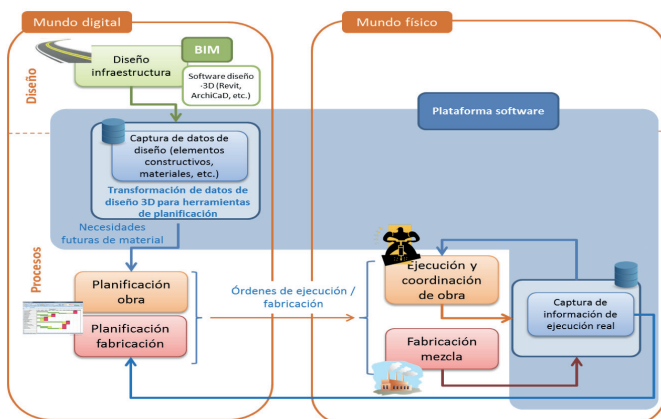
Mundo digital

Mundo físico

Diseño

Diseño infraestructura

BIM

Software diseño -3D (Revit, ArchiCaD, etc.)

Plataforma software

Captura de datos de diseño (elementos constructivos, materiales, etc.)

Transformación de datos de diseño 3D para herramientas de planificación

Necesidades futuras de material

Procesos

Planificación obra

Planificación fabricación

Órdenes de ejecución / fabricación

Ejecución y coordinación de obra

Fabricación mezcla

Captura de información de ejecución real